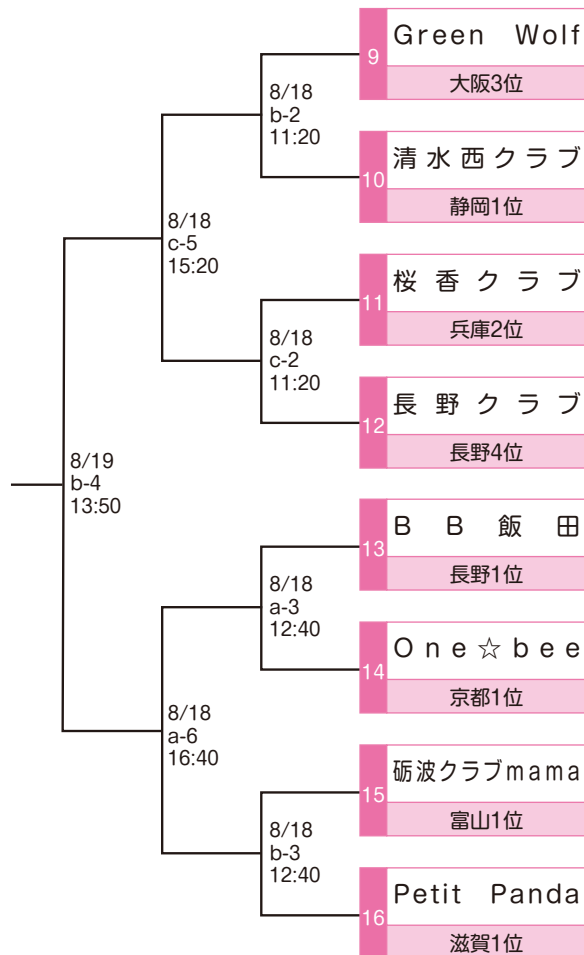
9
Green Wolf
大阪3位

10
清水西クラブ
静岡1位

11
桜香クラブ
兵庫2位

12
長野クラブ
長野4位

13
BB飯田
長野1位

14
One☆bee
京都1位

15
砺波クラブmama
富山1位

16
Petit Panda
滋賀1位

8/18
b-2
11:20

8/18
c-2
11:20

8/18
c-5
15:20

8/18
a-3
12:40

8/18
b-3
12:40

8/18
a-6
16:40

8/19
b-4
13:50